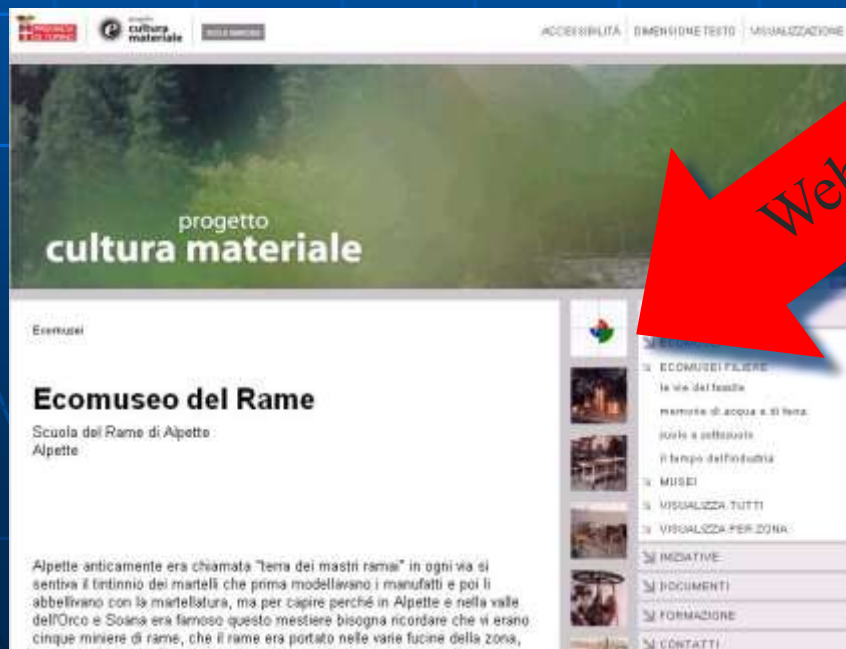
progetto cultura materiale

ACCESSIBILITÀ DIMENSIONE TESTO VISUALIZZAZIONE

progetto
cultura materiale

Web

Ecomusei

Ecomuseo del Rame

Scuola del Rame di Alpette
Alpette

Alpette anticamente era chiamata "terra dei mastri ramai" in ogni via si sentiva il tintinnio dei martelli che prima modellavano i manufatti e poi li abbellivano con la martellatura, ma per capire perché in Alpette e nella valle dell'Orco e Soana era famoso questo mestiere bisogna ricordare che vi erano cinque miniere di rame, che il rame era portato nelle varie fucine della zona,

ECOMUSEI
ECOMUSEI FILIERE
le vie del tessile
memorie di acqua e di terra
suolo e sottosuolo
il tempo dell'industria
MUSEI
VISUALIZZA TUTTI
VISUALIZZA PER ZONA
INIZIATIVE
DOCUMENTI
FORMAZIONE
CONTATTI